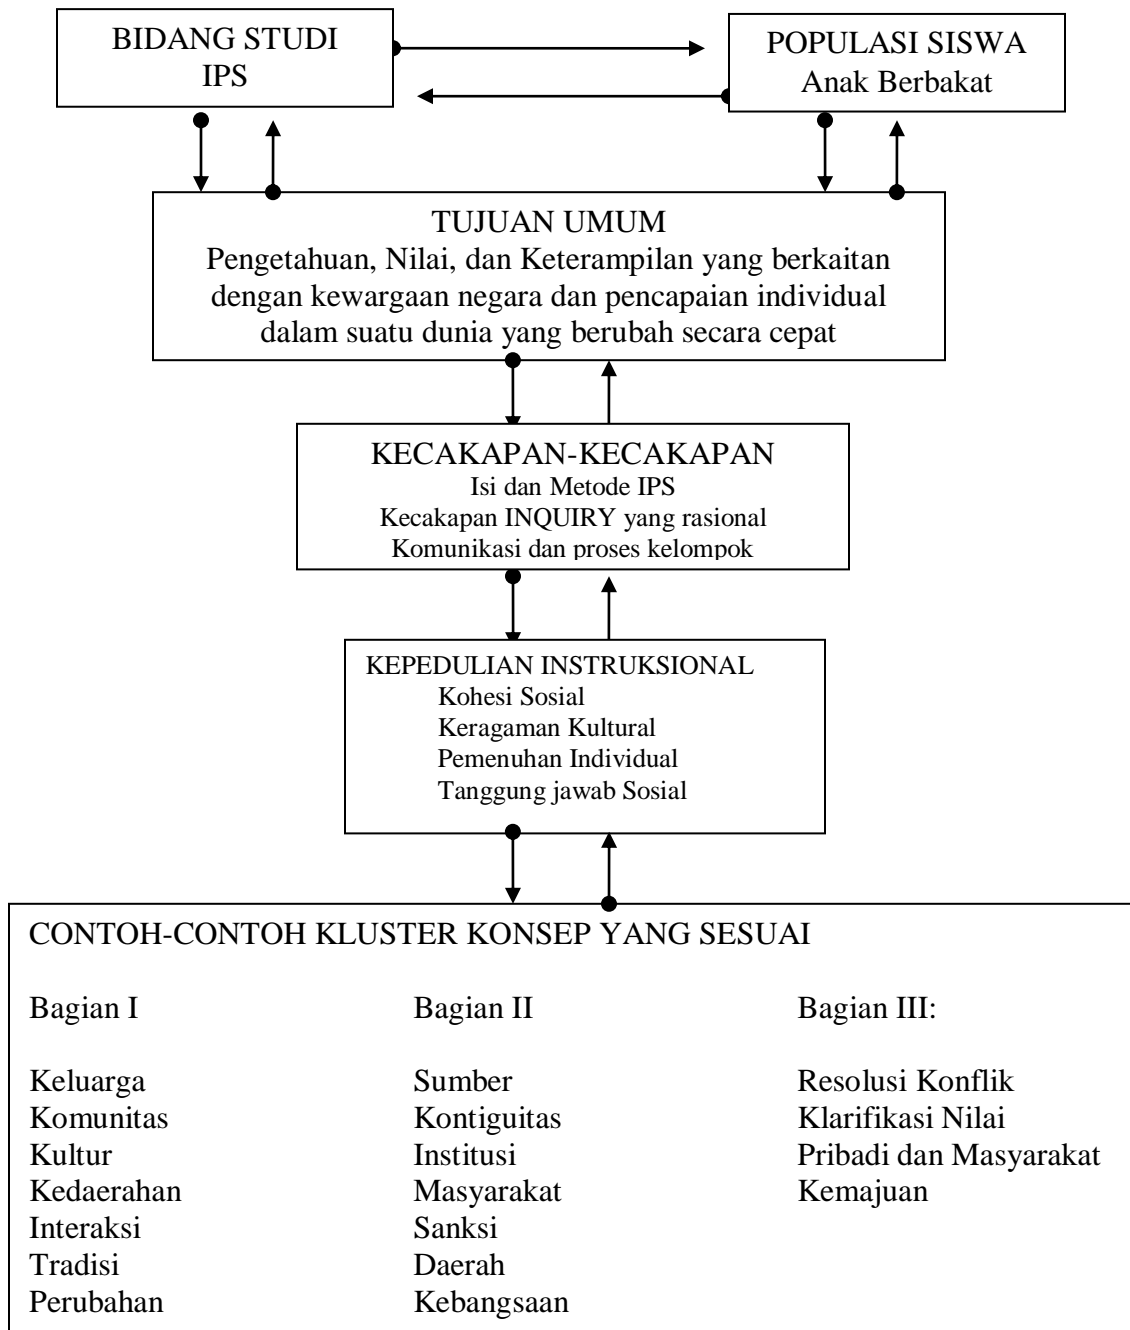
BIDANG STUDI IPS

POPULASI SISWA
Anak Berbakat

TUJUAN UMUM
Pengetahuan, Nilai, dan Keterampilan yang berkaitan dengan kewargaan negara dan pencapaian individual dalam suatu dunia yang berubah secara cepat

KECAKAPAN-KECAKAPAN
Isi dan Metode IPS
Kecakapan INQUIRY yang rasional
Komunikasi dan proses kelompok

KEPEDULIAN INSTRUKSIONAL
Kohesi Sosial
Keragaman Kultural
Pemenuhan Individual
Tanggung jawab Sosial

CONTOH-CONTOH KLUSTER KONSEP YANG SESUAI

Bagian I

Keluarga
Komunitas
Kultur
Kedaerahan
Interaksi
Tradisi
Perubahan

Bagian II

Sumber
Kontiguitas
Institusi
Masyarakat
Sanksi
Daerah
Kebangsaan

Bagian III:

Resolusi Konflik
Klarifikasi Nilai
Pribadi dan Masyarakat
Kemajuan